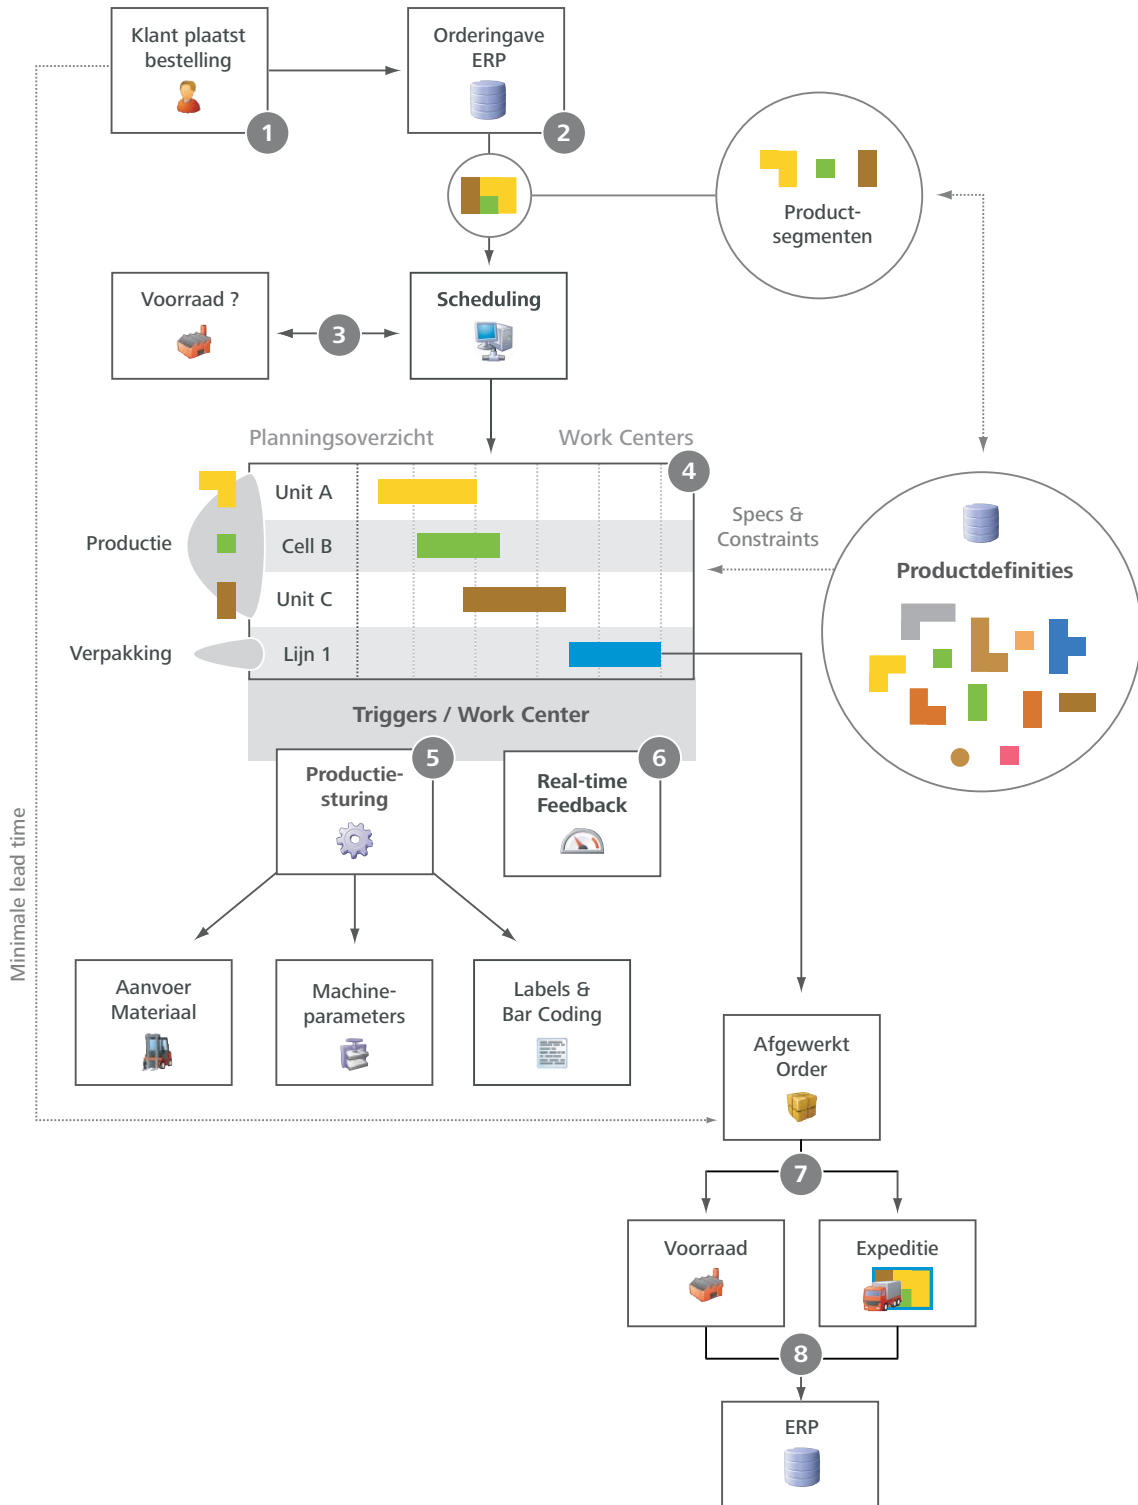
Klant plaatst bestelling

1

Orderingave ERP

2

Product-segmenten

Voorraad ?

3

Scheduling

Planningsoverzicht

Work Centers

4

Productie

Unit A

Cell B

Unit C

Verpakking

Lijn 1

Specs & Constraints

Productdefinities

Triggers / Work Center

Productie-sturing

5

Real-time Feedback

6

Minimale lead time

Aanvoer Materiaal

Machine-parameters

Labels & Bar Coding

Afgewerkt Order

7

Voorraad

Expeditie

8

ERP